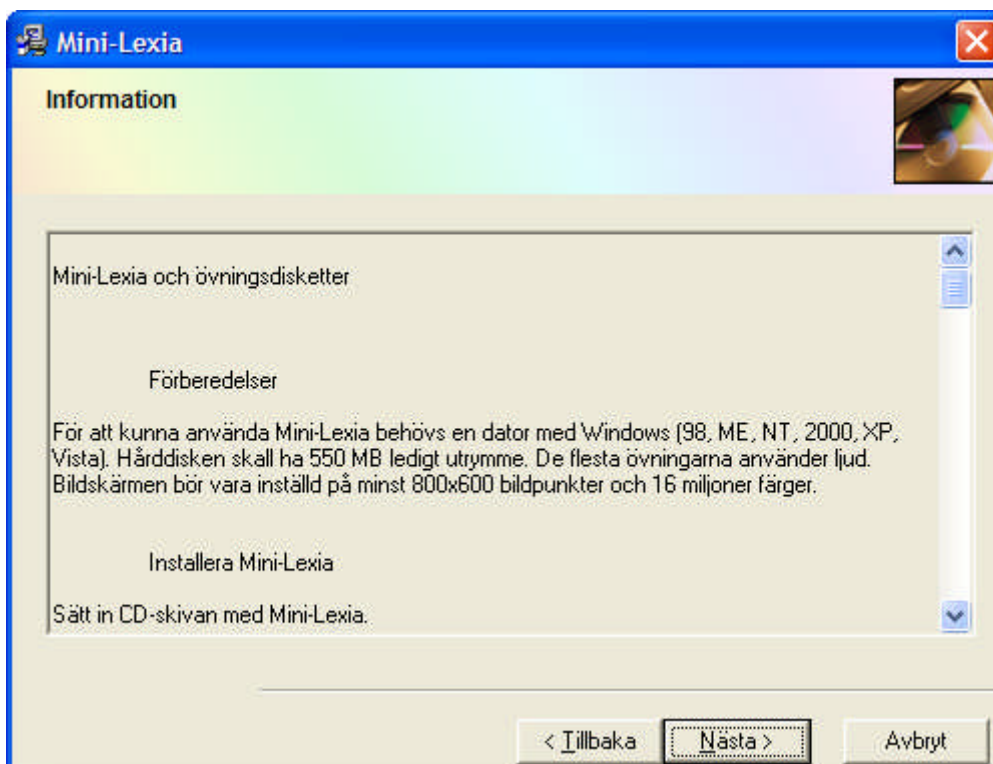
Mini-Lexia

Information

Mini-Lexia och övningsdisketter

Förberedelser

För att kunna använda Mini-Lexia behövs en dator med Windows (98, ME, NT, 2000, XP, Vista). Hårddisken skall ha 550 MB ledigt utrymme. De flesta övningarna använder ljud. Bildskärmen bör vara inställd på minst 800x600 bildpunkter och 16 miljoner färger.

Installera Mini-Lexia

Sätt in CD-skivan med Mini-Lexia.

< Tillbaka
Nästa >
Avbryt